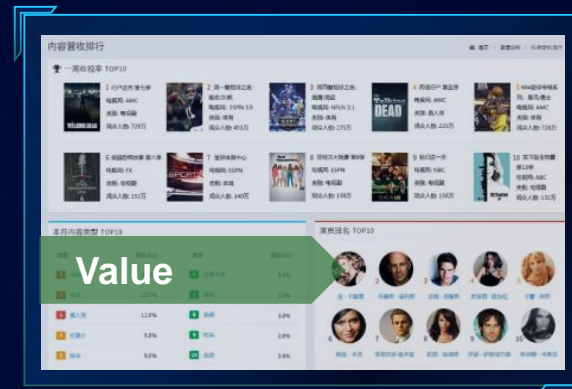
内容营收排行

一周收视率 TOP10

1 行尸走肉 第七季
电视网: AMC
类型: 电视剧
观众人数: 726万

2 周一橄榄球之夜
电视网: ESPN
类型: 体育
观众人数: 451万

3 周四橄榄球之夜
电视网: NFLN
类型: 体育
观众人数: 275万

4 周日日P 第五季
电视网: AMC
类型: 电视剧
观众人数: 225万

5 NBA篮球等级赛
电视网: AMC
类型: 体育
观众人数: 172万

6 美国恐怖故事 第六季
电视网: FX
类型: 电视剧
观众人数: 152万

7 世界体育中心
电视网: ESPN
类型: 体育
观众人数: 148万

8
电视网: ESPN
类型: 体育
观众人数: 138万

9
电视网: NBC
类型: 电视剧
观众人数: 136万

10
电视网: ABC
类型: 电视剧
观众人数: 132万

本月内容类型 TOP10

Value

演员排名 TOP10

3 真人秀 12.6%
4 纪录片 9.8%
5 综合 8.8%
9 新闻 3.8%
9 财经 2.8%
10 动漫 2.6%